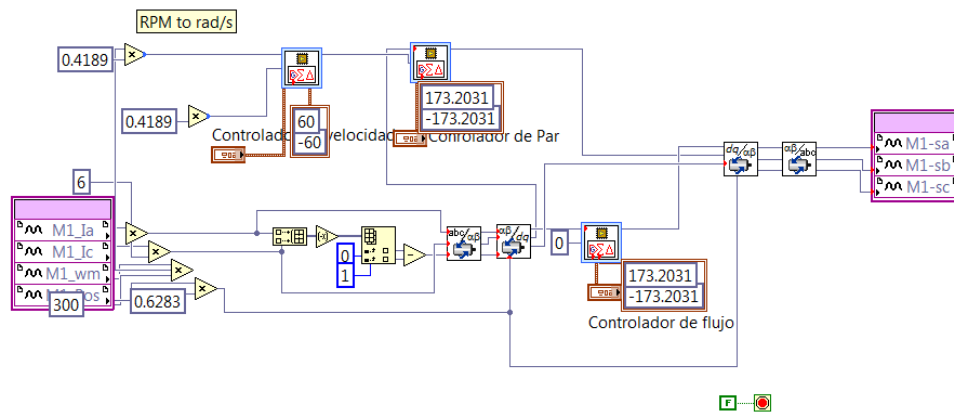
RPM to rad/s

0.4189

0.4189

Controlador velocidad

60
-60

173.2031
-173.2031

Controlador de Par

6

M1_Ia
M1_Ic
M1_wm
M1_Pos

300

0.6283

0
1

abc/αβ

αβ/dq

0

173.2031
-173.2031

Controlador de flujo

dq/αβ

αβ/abc

M1-sa
M1-sb
M1-sc

F